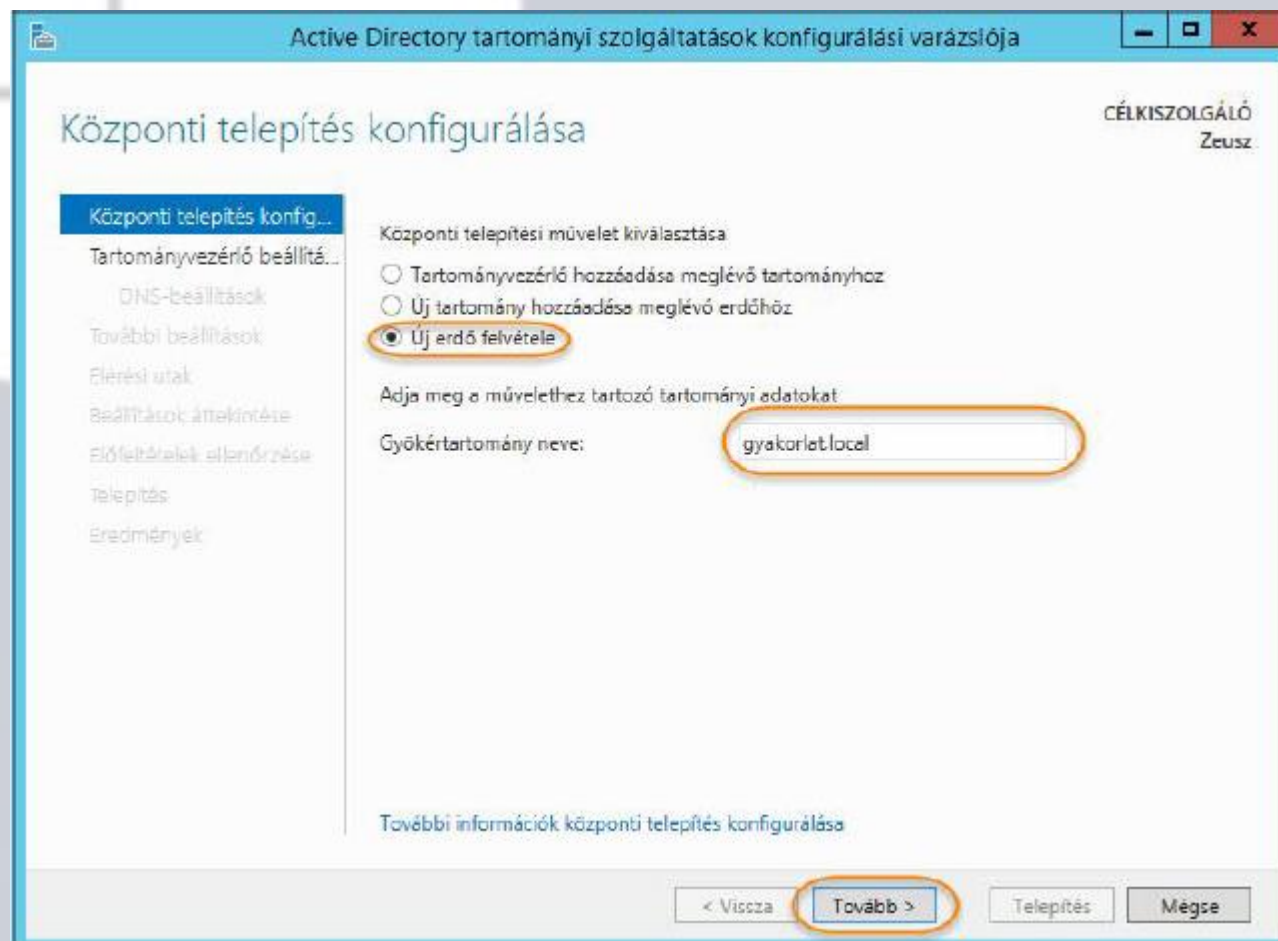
Active Directory tartományi szolgáltatások konfigurálási varázslója

Központi telepítés konfigurálása

CÉLKISZOLGÁLÓ
Zeusz

Központi telepítés konfig...
Tartományvezérlő beállítá...
DNS-beállítások
További beállítások
Elérési utak
Beállítások áttekintése
Előfeltételek ellenőrzése
Telepítés
Eredmények

Központi telepítési művelet kiválasztása
Tartományvezérlő hozzáadása meglévő tartományhoz
Új tartomány hozzáadása meglévő erdőhöz
Új erdő felvétele

Adja meg a művelethez tartozó tartományi adatokat
Gyökértartomány neve: gyakorlat.local

További információk központi telepítés konfigurálása

< Vissza
Tovább >
Telepítés
Mégse